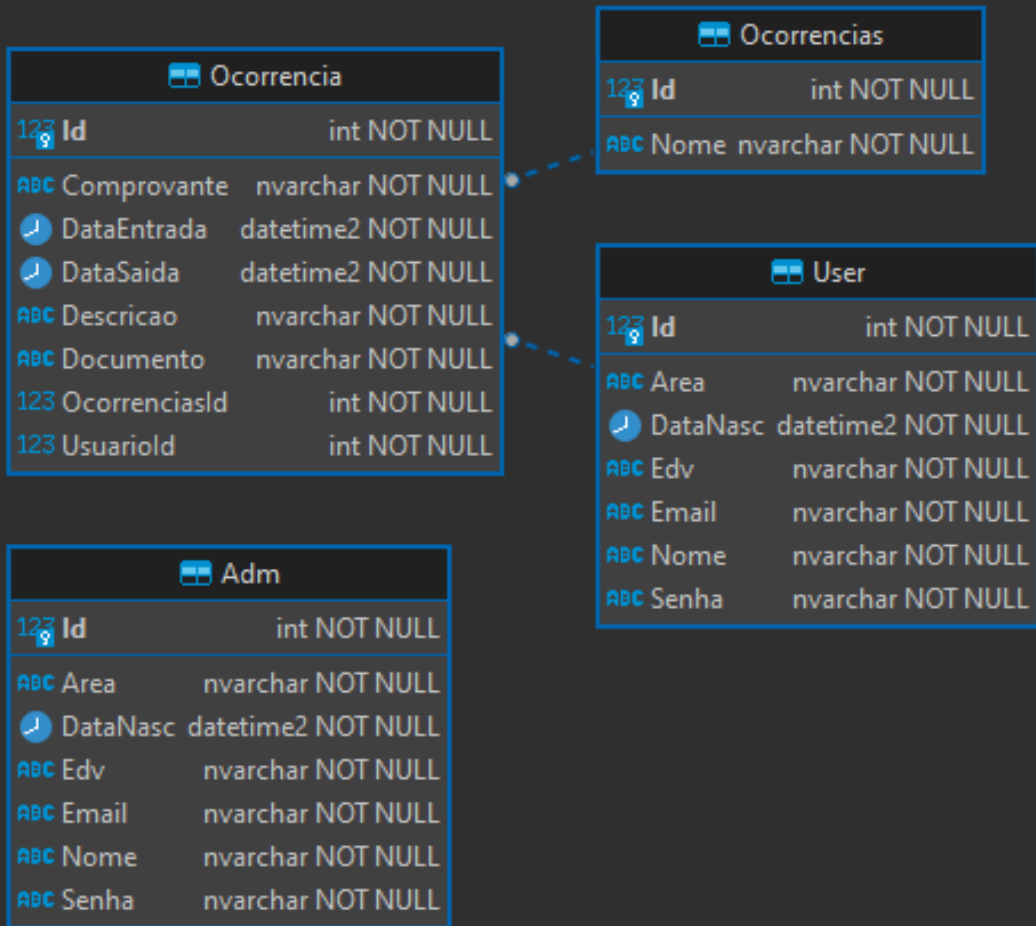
Ocorrencia

| | |
|---|---|
| 123 Id | int NOT NULL |
| ABC Comprovante | nvarchar NOT NULL |
| DataEntrada | datetime2 NOT NULL |
| DataSaida | datetime2 NOT NULL |
| ABC Descricao | nvarchar NOT NULL |
| ABC Documento | nvarchar NOT NULL |
| 123 OcorrenciasId | int NOT NULL |
| 123 UsuarioId | int NOT NULL |

Ocorrencias

| | |
|---|---|
| 123 Id | int NOT NULL |
| ABC Nome | nvarchar NOT NULL |

User

| | |
|---|---|
| 123 Id | int NOT NULL |
| ABC Area | nvarchar NOT NULL |
| DataNasc | datetime2 NOT NULL |
| ABC Edv | nvarchar NOT NULL |
| ABC Email | nvarchar NOT NULL |
| ABC Nome | nvarchar NOT NULL |
| ABC Senha | nvarchar NOT NULL |

Adm

| | |
|---|---|
| 123 Id | int NOT NULL |
| ABC Area | nvarchar NOT NULL |
| DataNasc | datetime2 NOT NULL |
| ABC Edv | nvarchar NOT NULL |
| ABC Email | nvarchar NOT NULL |
| ABC Nome | nvarchar NOT NULL |
| ABC Senha | nvarchar NOT NULL |